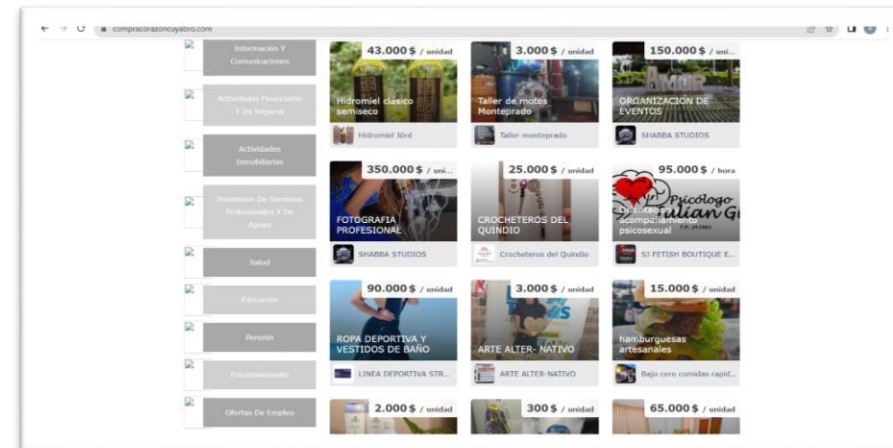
compracorazoncuyabro.com

Información Y Comunicaciones

Actividades Financieras Y De Seguros

Actividades Inmobiliarias

Prestación De Servicios Profesionales Y De Apoyo

Salud

Educación

Pensión

Entretenimiento

Ofertas De Empleo

43.000 $ / unidad
Hidromiel clásico semiseco
Hidromiel Jörd

3.000 $ / unidad
Taller de motos Monteprado
Taller monteprado

150.000 $ / uni...
ORGANIZACION DE EVENTOS
SHABBA STUDIOS

350.000 $ / uni...
FOTOGRAFIA PROFESIONAL
SHABBA STUDIOS

25.000 $ / unidad
CROCHETEROS DEL QUINDIO
Crocheteros del Quindio

95.000 $ / hora
Psicólogo
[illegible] acompañamiento psicosexual
SJ FETISH BOUTIQUE E...

90.000 $ / unidad
ROPA DEPORTIVA Y VESTIDOS DE BAÑO
LINEA DEPORTIVA STR...

3.000 $ / unidad
ARTE ALTER- NATIVO
ARTE ALTER-NATIVO

15.000 $ / unidad
hamburguesas artesanales
Bajo cero comidas rapid...

2.000 $ / unidad

300 $ / unidad

65.000 $ / unidad